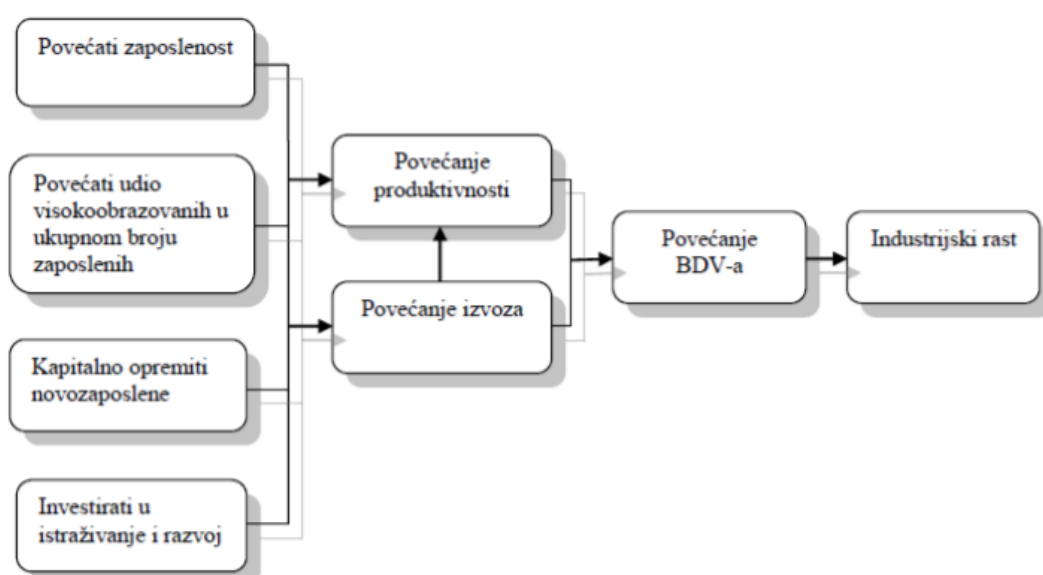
Povećati zaposlenost

Povećati udio visokoobrazovanih u ukupnom broju zaposlenih

Kapitalno opremiti novozaposlene

Investirati u istraživanje i razvoj

Povećanje produktivnosti

Povećanje izvoza

Povećanje BDV-a

Industrijski rast